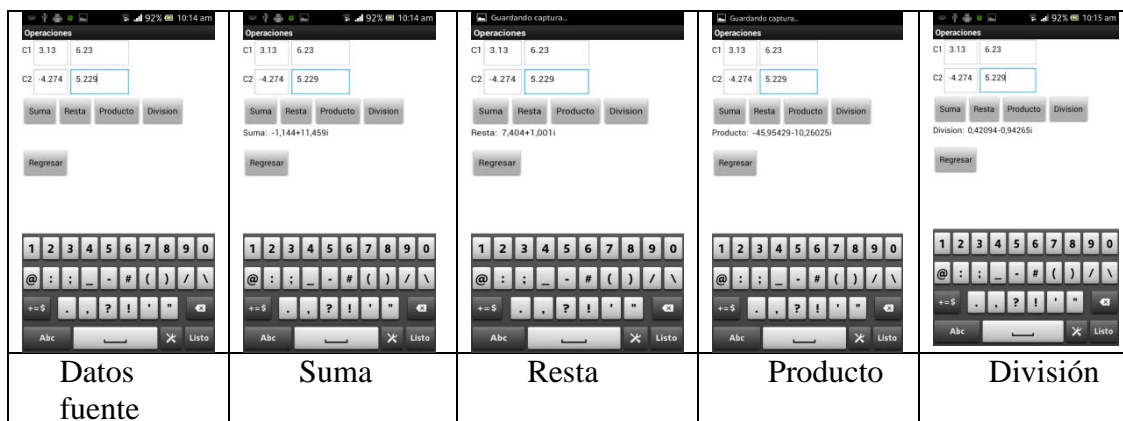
| 92% 10:14 am Operaciones C1 3.13 6.23 C2 -4.274 5.229 Suma Resta Producto Division Regresar 1 2 3 4 5 6 7 8 9 0 @ : ; _ - # ( ) / \ +=\$ . , ? ! ' " Abc Listo | 92% 10:14 am Operaciones C1 3.13 6.23 C2 -4.274 5.229 Suma Resta Producto Division Suma: -1,144+11,459i Regresar 1 2 3 4 5 6 7 8 9 0 @ : ; _ - # ( ) / \ +=\$ . , ? ! ' " Abc Listo | Guardando captura... Operaciones C1 3.13 6.23 C2 -4.274 5.229 Suma Resta Producto Division Resta: 7,404+1,001i Regresar 1 2 3 4 5 6 7 8 9 0 @ : ; _ - # ( ) / \ +=\$ . , ? ! ' " Abc Listo | Guardando captura... Operaciones C1 3.13 6.23 C2 -4.274 5.229 Suma Resta Producto Division Producto: -45,95429-10,26025i Regresar 1 2 3 4 5 6 7 8 9 0 @ : ; _ - # ( ) / \ +=\$ . , ? ! ' " Abc Listo | 92% 10:15 am Operaciones C1 3.13 6.23 C2 -4.274 5.229 Suma Resta Producto Division Division: 0,42094-0,94265i Regresar 1 2 3 4 5 6 7 8 9 0 @ : ; _ - # ( ) / \ +=\$ . , ? ! ' " Abc Listo |
|---|---|---|---|---|
| Datos fuente | Suma | Resta | Producto | División |